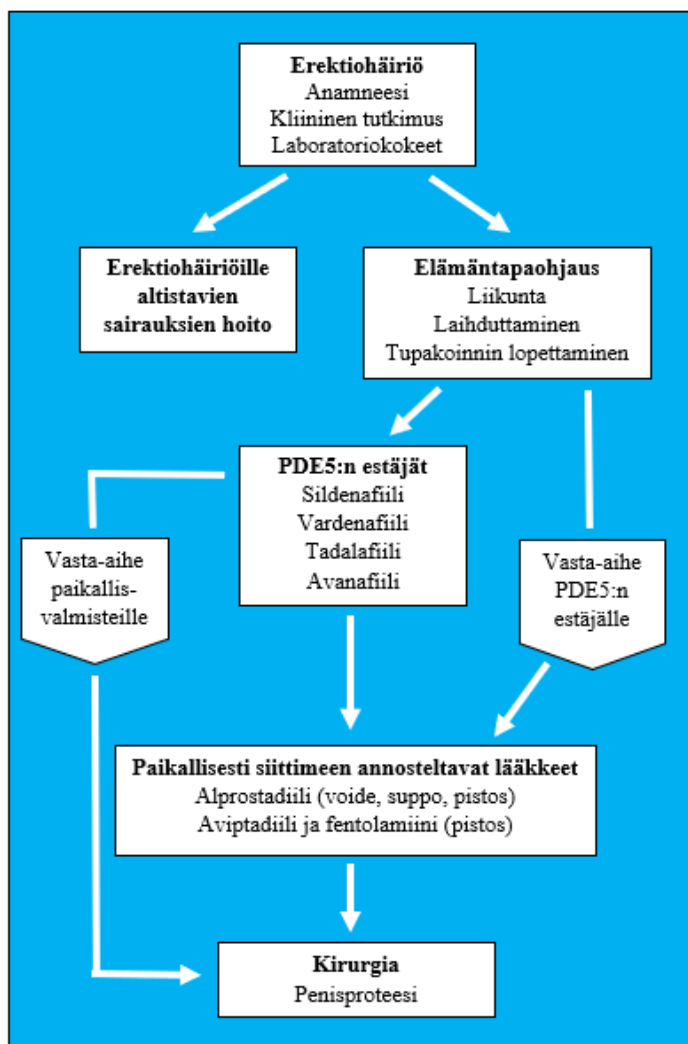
**Erektiohäiriö**
Anamneesi
Kliininen tutkimus
Laboratoriokokeet

**Erektiohäiriöille altistavien sairauksien hoito**

**Elämäntapaohjaus**
Liikunta
Laihduttaminen
Tupakoinnin lopettaminen

**PDE5:n estäjät**
Sildenafiili
Vardenafiili
Tadalafiili
Avanafiili

Vasta-aihe paikallisvalmisteille

Vasta-aihe PDE5:n estäjälle

**Paikallisesti siittimeen annosteltavat lääkkeet**
Alprostadiili (voide, suppo, pistos)
Aviptadiili ja fentolamiini (pistos)

**Kirurgia**
Penisproteesi